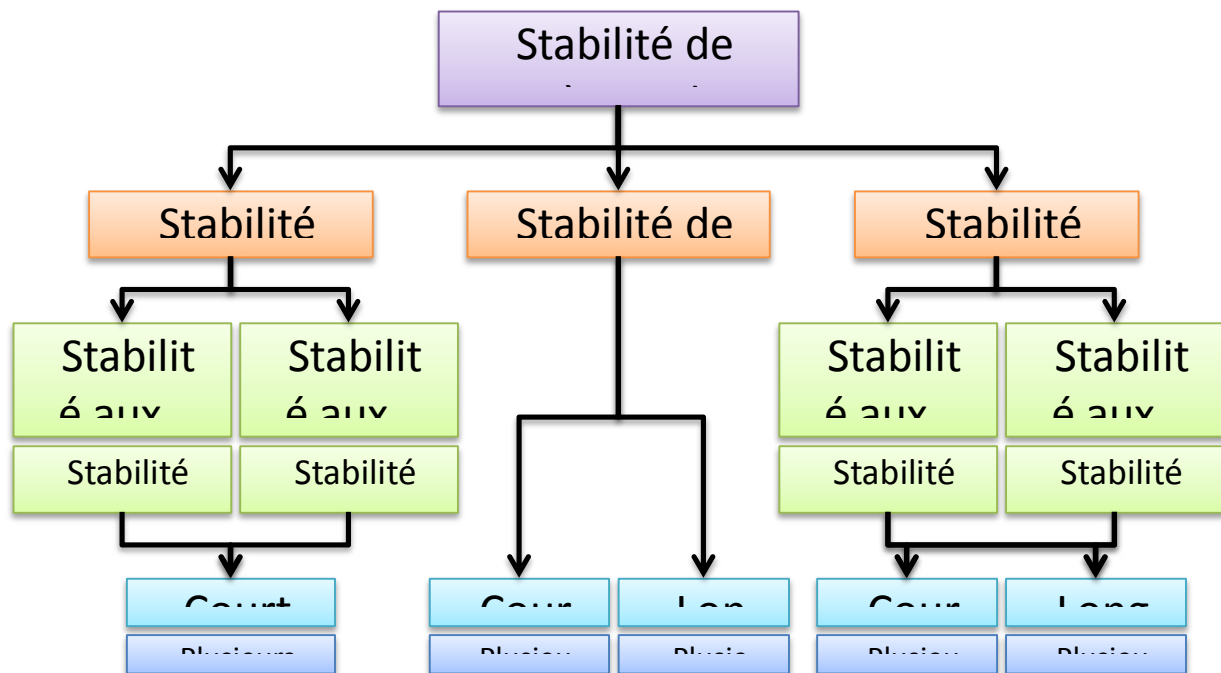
Stabilité de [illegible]

Stabilité

Stabilité de

Stabilité

Stabilit é aux

Stabilit é aux

Stabilit é aux

Stabilit é aux

Stabilité

Stabilité

Stabilité

Stabilité

Court

Plusieurs

Cour

Plusieu

Lon

Plusie

Cour

Plusieu

Long

Plusieu